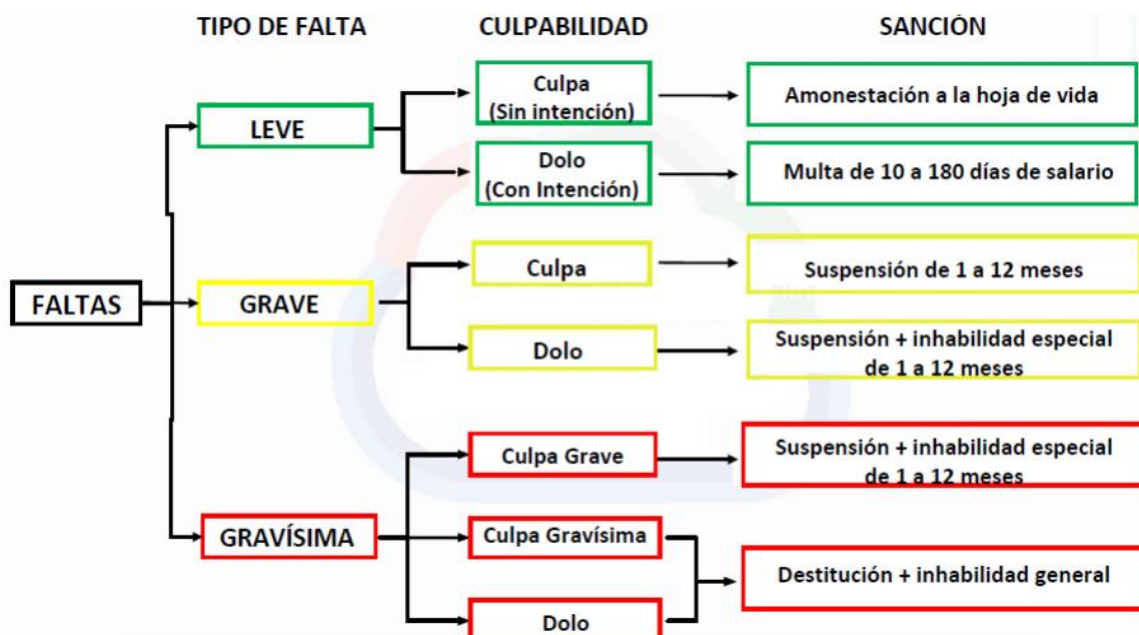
TIPO DE FALTA

CULPABILIDAD

SANCIÓN

FALTAS

LEVE

Culpa (Sin intención)

Amonestación a la hoja de vida

Dolo (Con Intención)

Multa de 10 a 180 días de salario

GRAVE

Culpa

Suspensión de 1 a 12 meses

Dolo

Suspensión + inhabilidad especial de 1 a 12 meses

GRAVÍSIMA

Culpa Grave

Suspensión + inhabilidad especial de 1 a 12 meses

Culpa Gravísima

Dolo

Destitución + inhabilidad general